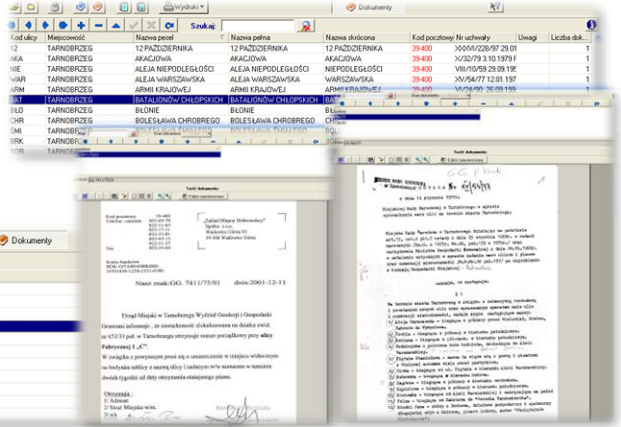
Wydruki

Dokumenty

Szukaj:

| Kod ulicy | Miejscowość | Nazwa pełna | Nazwa pełna | Nazwa skrócona | Kod pocztowy | Nr uchwały | Uwagi | Liczba dok... |
|---|---|---|---|---|---|---|---|---|
| 12 | TARNOBRZEG | 12 PAŹDZIERNIKA | 12 PAŹDZIERNIKA | 12 PAŹDZIERNIKA | 39-400 | XXXVI/228/97 29.01 | | 1 |
| AKA | TARNOBRZEG | AKACJOWA | AKACJOWA | AKACJOWA | 39-400 | X/32/79 3.10.1979 r | | 1 |
| NIE | TARNOBRZEG | ALEJA NIEPODLEGŁOŚCI | ALEJA NIEPODLEGŁOŚCI | ALEJA NIEPODLEGŁOŚCI | 39-400 | VIII/10/39 29.09.19 | | 1 |
| WAR | TARNOBRZEG | ALEJA WARSZAWSKA | ALEJA WARSZAWSKA | ALEJA WARSZAWSKA | 39-400 | XV/54/77 12.01.197 | | 1 |
| ARM | TARNOBRZEG | ARMII KRAJOWEJ | ARMII KRAJOWEJ | ARMII KRAJOWEJ | 39-400 | VI/24/39 26.09.199 | | 1 |
| BAT | TARNOBRZEG | BATALIONÓW CHŁOPSKICH | BATALIONÓW CHŁOPSKICH | BATALIONÓW CHŁOPSKICH | | | | |
| BŁO | TARNOBRZEG | BŁONIE | BŁONIE | | | | | |
| CHR | TARNOBRZEG | BOLESŁAWA CHROBREGO | BOLESŁAWA CHROBREGO | | | | | |
| ŚMI | TARNOBRZEG | BOLESŁAWA ŚMIAŁEGO | | | | | | |
| BRK | TARNOBRZEG | | | | | | | |
| GOR | | | | | | | | |

Treść dokumentu:

Nasz znak:GG. 7411/75/01 dnia:2001-12-11

Urząd Miejski w Tarnobrzegu Wydział Geodezji i Gospodarki Gruntami informuje, że nieruchomość zlokalizowana na działce ewid. nr 472/3 poł. w Tarnobrzegu otrzymuje numer porządkowy przy ulicy Fabrycznej 1 „C"

W związku z powyższym prosi się o umieszczenie w miejscu widocznym na budynku tablicy z nazwą ulicy i nadanym w/w numerem w terminie dwóch tygodni od daty otrzymania niniejszego pisma.

Otrzymują:
1/ Adresat
2/ Straż Miejska w/m.
3/ a/a

Dokumenty